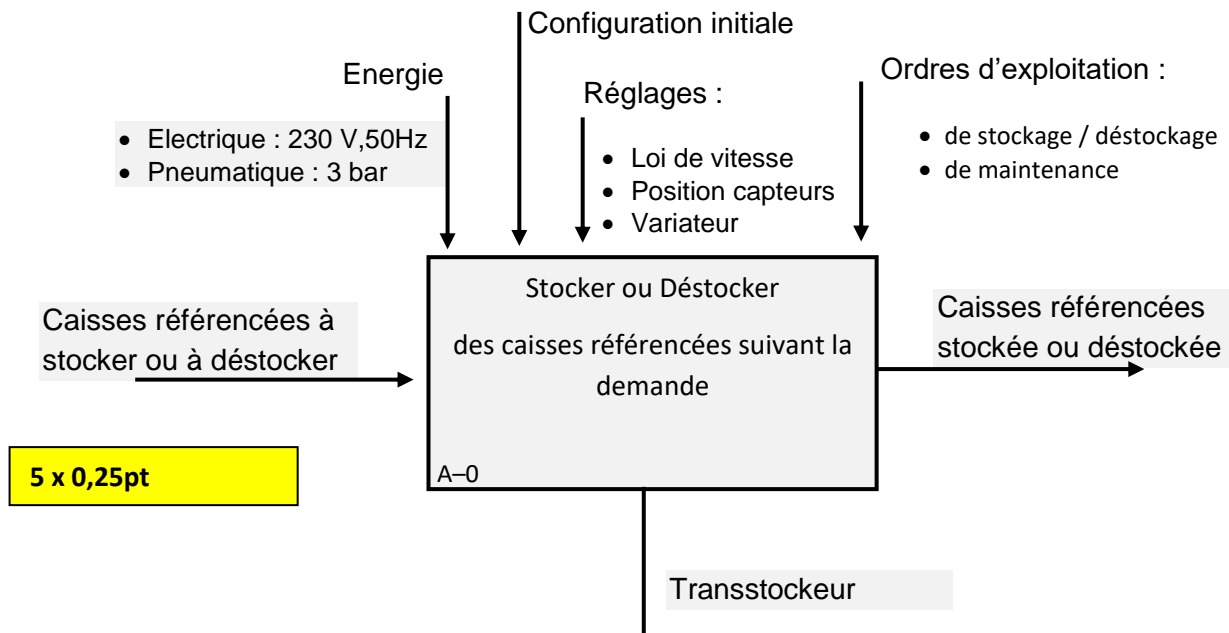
Configuration initiale

Energie

Réglages :

Ordres d'exploitation :

- Electrique : 230 V,50Hz
- Pneumatique : 3 bar

- Loi de vitesse
- Position capteurs
- Variateur

- de stockage / déstockage
- de maintenance

Caisses référencées à stocker ou à déstocker

Stocker ou Déstocker

des caisses référencées suivant la demande

A–0

Caisses référencées stockée ou déstockée

5 x 0,25pt

Transstockeur